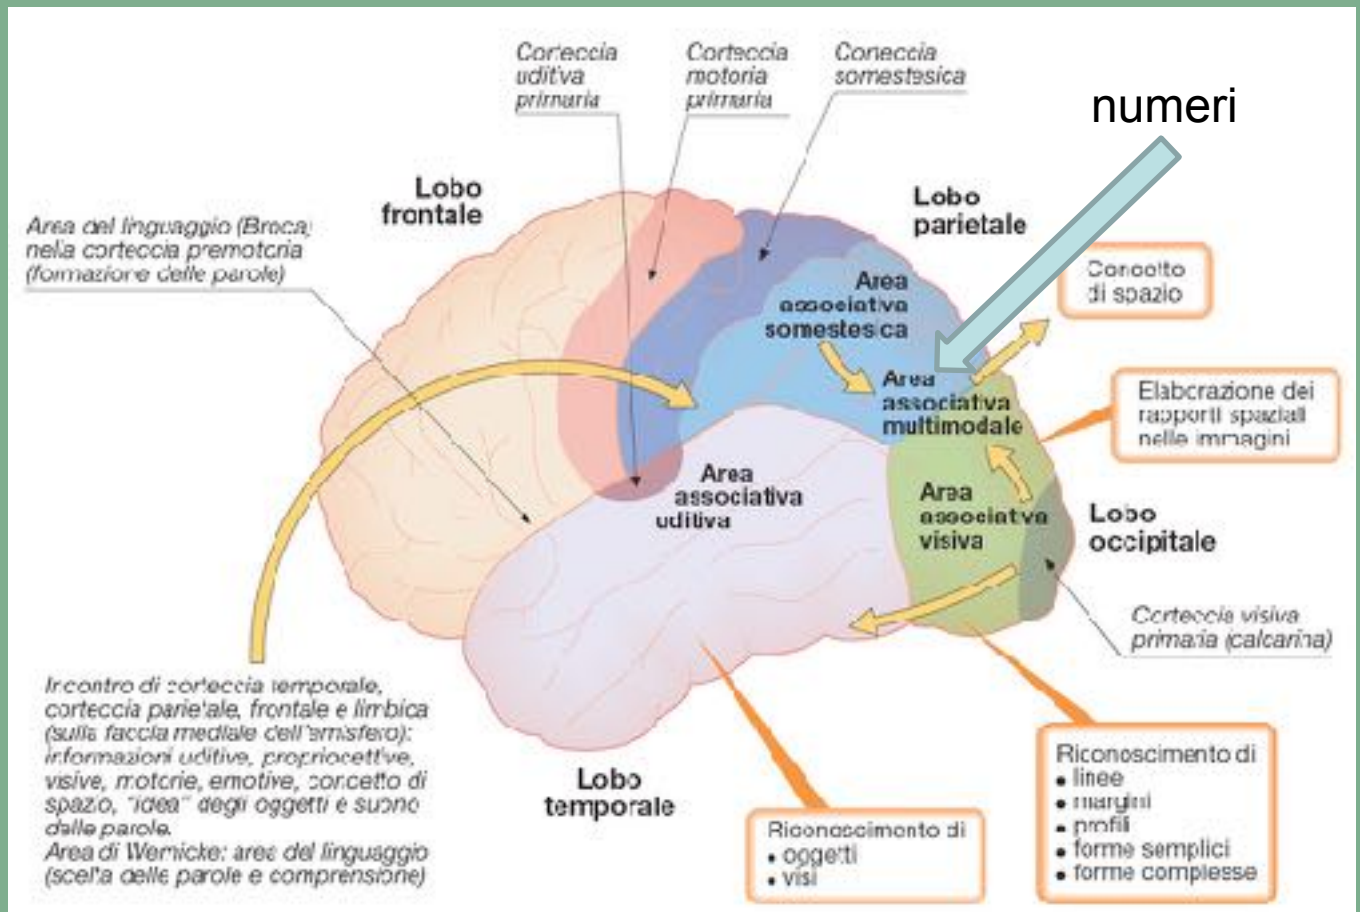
Corteccia uditiva primaria

Corteccia motoria primaria

Corteccia somestesica

numeri

Lobo frontale

Lobo parietale

Area del linguaggio (Broca) nella corteccia premotoria (formazione delle parole)

Area associativa somestesica

Concetto di spazio

Area associativa multimodale

Elaborazione dei rapporti spaziali nelle immagini

Area associativa uditiva

Area associativa visiva

Lobo occipitale

Corteccia visiva primaria (calcarina)

Incontro di corteccia temporale, corteccia parietale, frontale e limbica (sulla faccia mediale dell'emisfero): informazioni uditive, propriocettive, visive, motorie, emotive, concetto di spazio, "idea" degli oggetti e suono delle parole.
Area di Wernicke: area del linguaggio (scelta delle parole e comprensione)

Lobo temporale

Riconoscimento di
• oggetti
• visi

Riconoscimento di
• linee
• margini
• profili
• forme semplici
• forme complesse